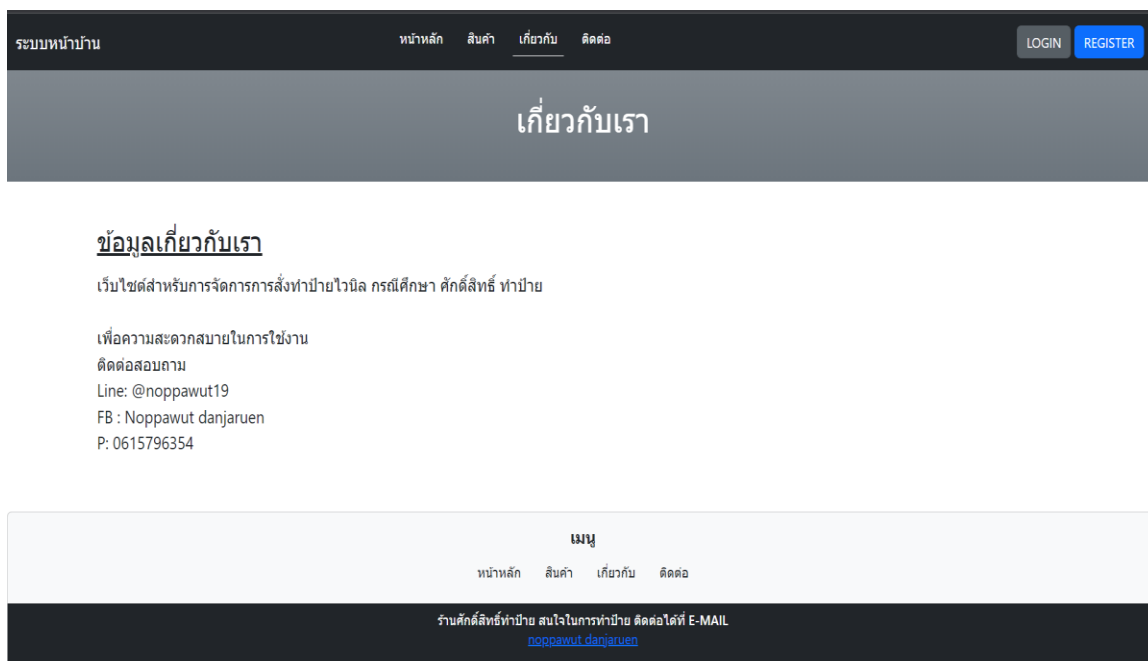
ระบบหน้าบ้าน

หน้าหลัก สินค้า เกี่ยวกับ ติดต่อ

LOGIN REGISTER

เกี่ยวกับเรา

ข้อมูลเกี่ยวกับเรา

เว็บไซต์สำหรับการจัดการการสั่งทำป้ายไวนิล กรณีศึกษา ศักดิ์สิทธิ์ ทำป้าย

เพื่อความสะดวกสบายในการใช้งาน
ติดต่อสอบถาม
Line: @noppawut19
FB : Noppawut danjaruen
P: 0615796354

เมนู

หน้าหลัก สินค้า เกี่ยวกับ ติดต่อ

ร้านศักดิ์สิทธิ์ทำป้าย สนใจในการทำป้าย ติดต่อได้ที่ E-MAIL
noppawut danjaruen